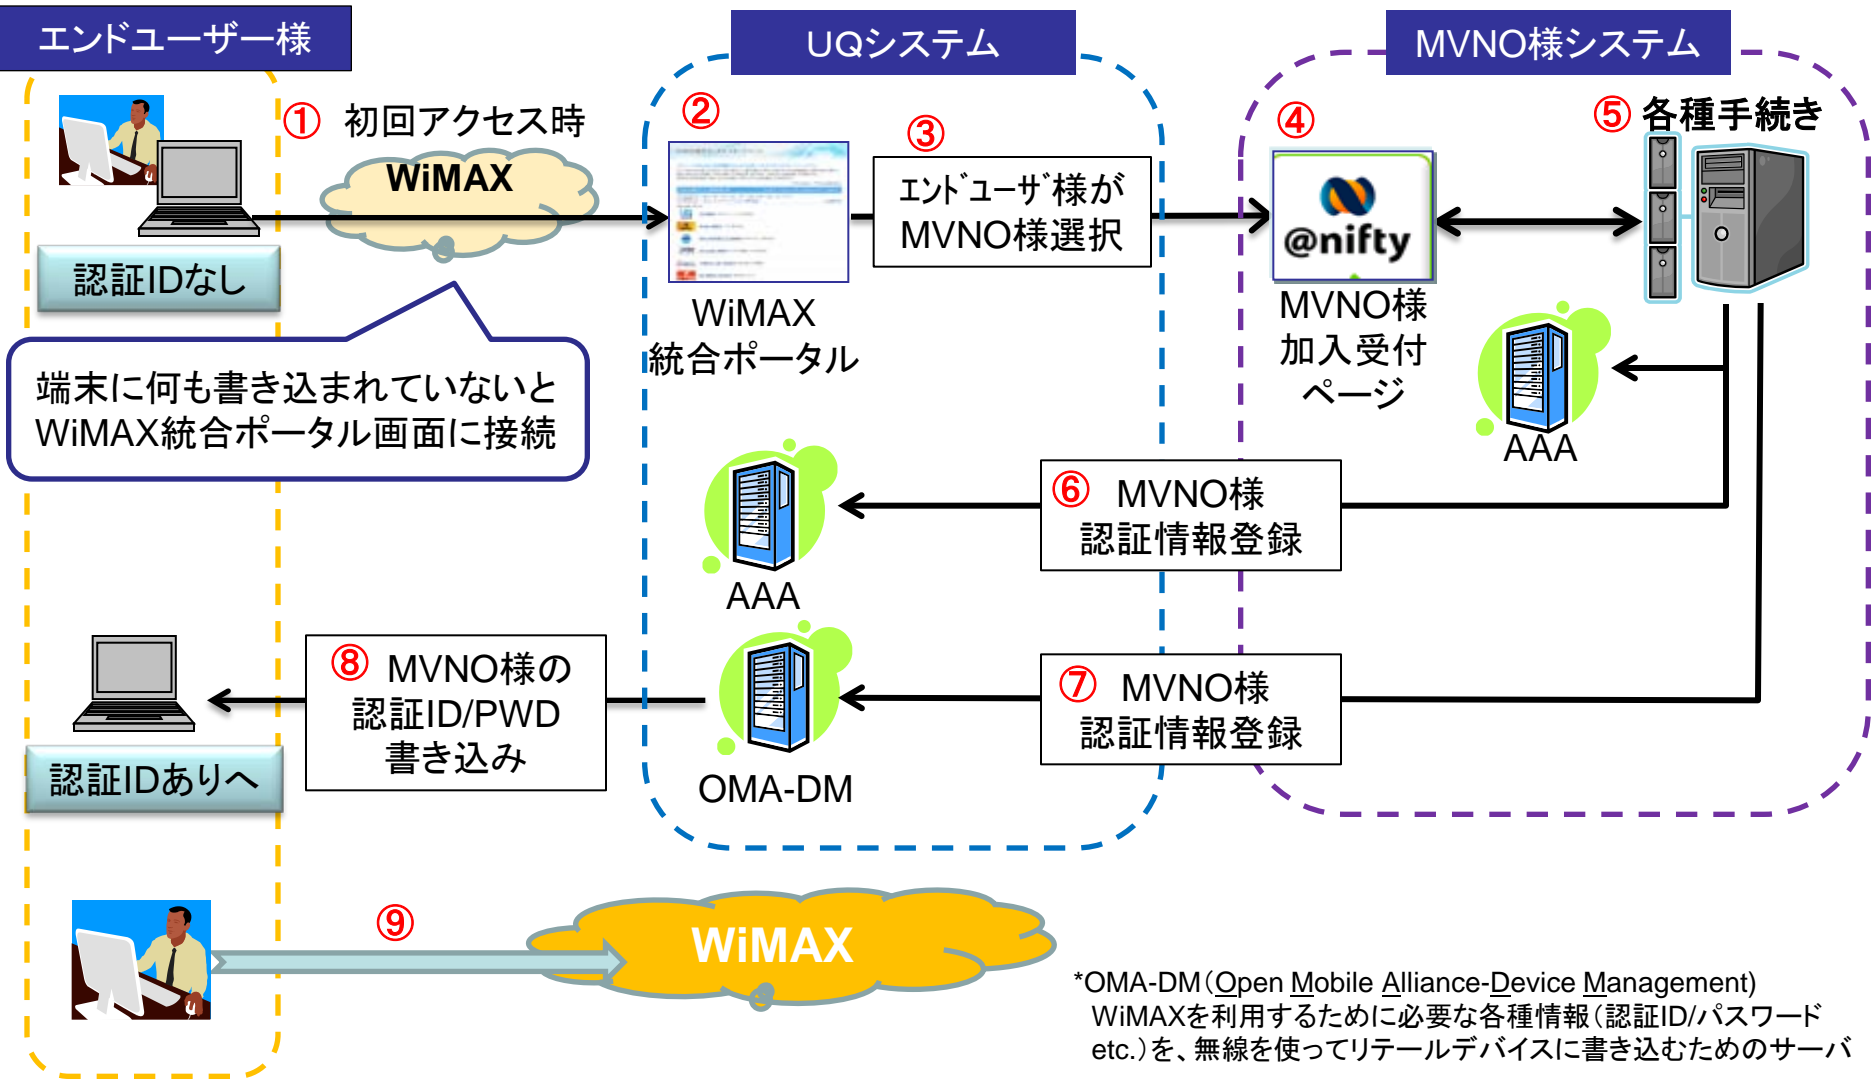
エンドユーザー様

UQシステム

MVNO様システム

① 初回アクセス時

WiMAX

認証IDなし

端末に何も書き込まれていないとWiMAX統合ポータル画面に接続

②

WiMAX
統合ポータル

③

ｴﾝﾄﾞﾕｰｻﾞ様が
MVNO様選択

④

@nifty

MVNO様
加入受付
ページ

⑤ 各種手続き

AAA

⑥ MVNO様
認証情報登録

AAA

⑦ MVNO様
認証情報登録

OMA-DM

⑧ MVNO様の
認証ID/PWD
書き込み

認証IDありへ

⑨

WiMAX

*OMA-DM（Open Mobile Alliance-Device Management）
WiMAXを利用するために必要な各種情報（認証ID/パスワード etc.）を、無線を使ってリテールデバイスに書き込むためのサーバ